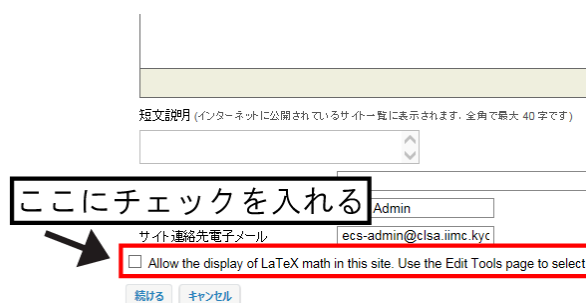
短文説明 (インターネットに公開されているサイト一覧に表示されます。全角で最大 40 字です)

ここにチェックを入れる

Admin

サイト連絡先電子メール

ecs-admin@clsa.iimc.kyo

Allow the display of LaTeX math in this site. Use the Edit Tools page to select

続ける

キャンセル